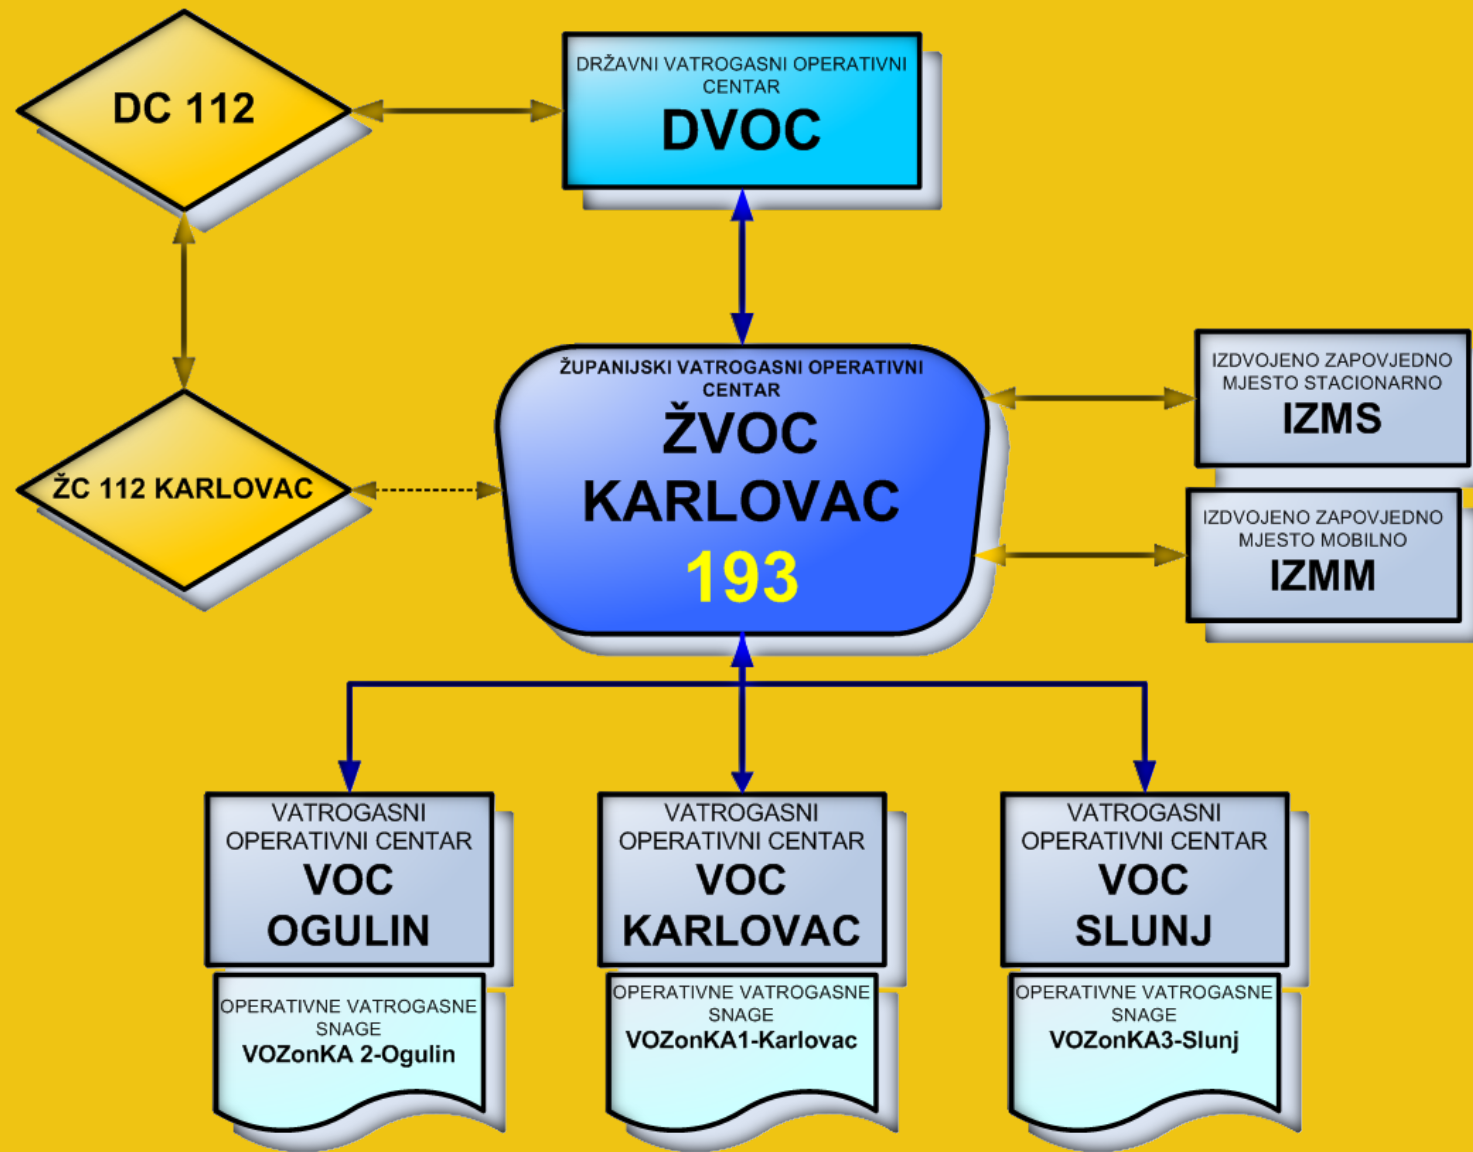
DC 112

DRŽAVNI VATROGASNI OPERATIVNI CENTAR
DVOC

ŽUPANIJSKI VATROGASNI OPERATIVNI CENTAR
ŽVOC
KARLOVAC
193

IZDVOJENO ZAPOVJEDNO MJESTO STACIONARNO
IZMS

ŽC 112 KARLOVAC

IZDVOJENO ZAPOVJEDNO MJESTO MOBILNO
IZMM

VATROGASNI OPERATIVNI CENTAR
VOC
OGULIN

OPERATIVNE VATROGASNE SNAGE
VOZonKA 2-Ogulin

VATROGASNI OPERATIVNI CENTAR
VOC
KARLOVAC

OPERATIVNE VATROGASNE SNAGE
VOZonKA1-Karlovac

VATROGASNI OPERATIVNI CENTAR
VOC
SLUNJ

OPERATIVNE VATROGASNE SNAGE
VOZonKA3-Slunj